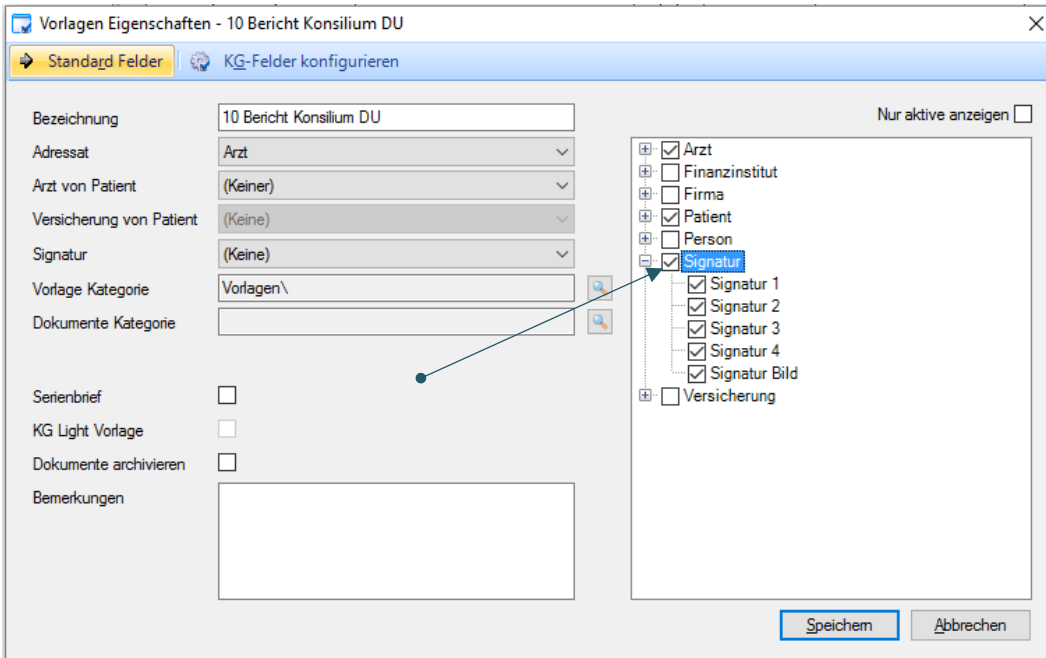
Vorlagen Eigenschaften - 10 Bericht Konsilium DU

Standard Felder
KG-Felder konfigurieren

Bezeichnung
10 Bericht Konsilium DU
Adressat
Arzt
Arzt von Patient
(Keiner)
Versicherung von Patient
(Keine)
Signatur
(Keine)
Vorlage Kategorie
Vorlagen\
Dokumente Kategorie

Serienbrief
KG Light Vorlage
Dokumente archivieren
Bemerkungen

Nur aktive anzeigen

Arzt
Finanzinstitut
Firma
Patient
Person
Signatur
Signatur 1
Signatur 2
Signatur 3
Signatur 4
Signatur Bild
Versicherung

Speichern
Abbrechen